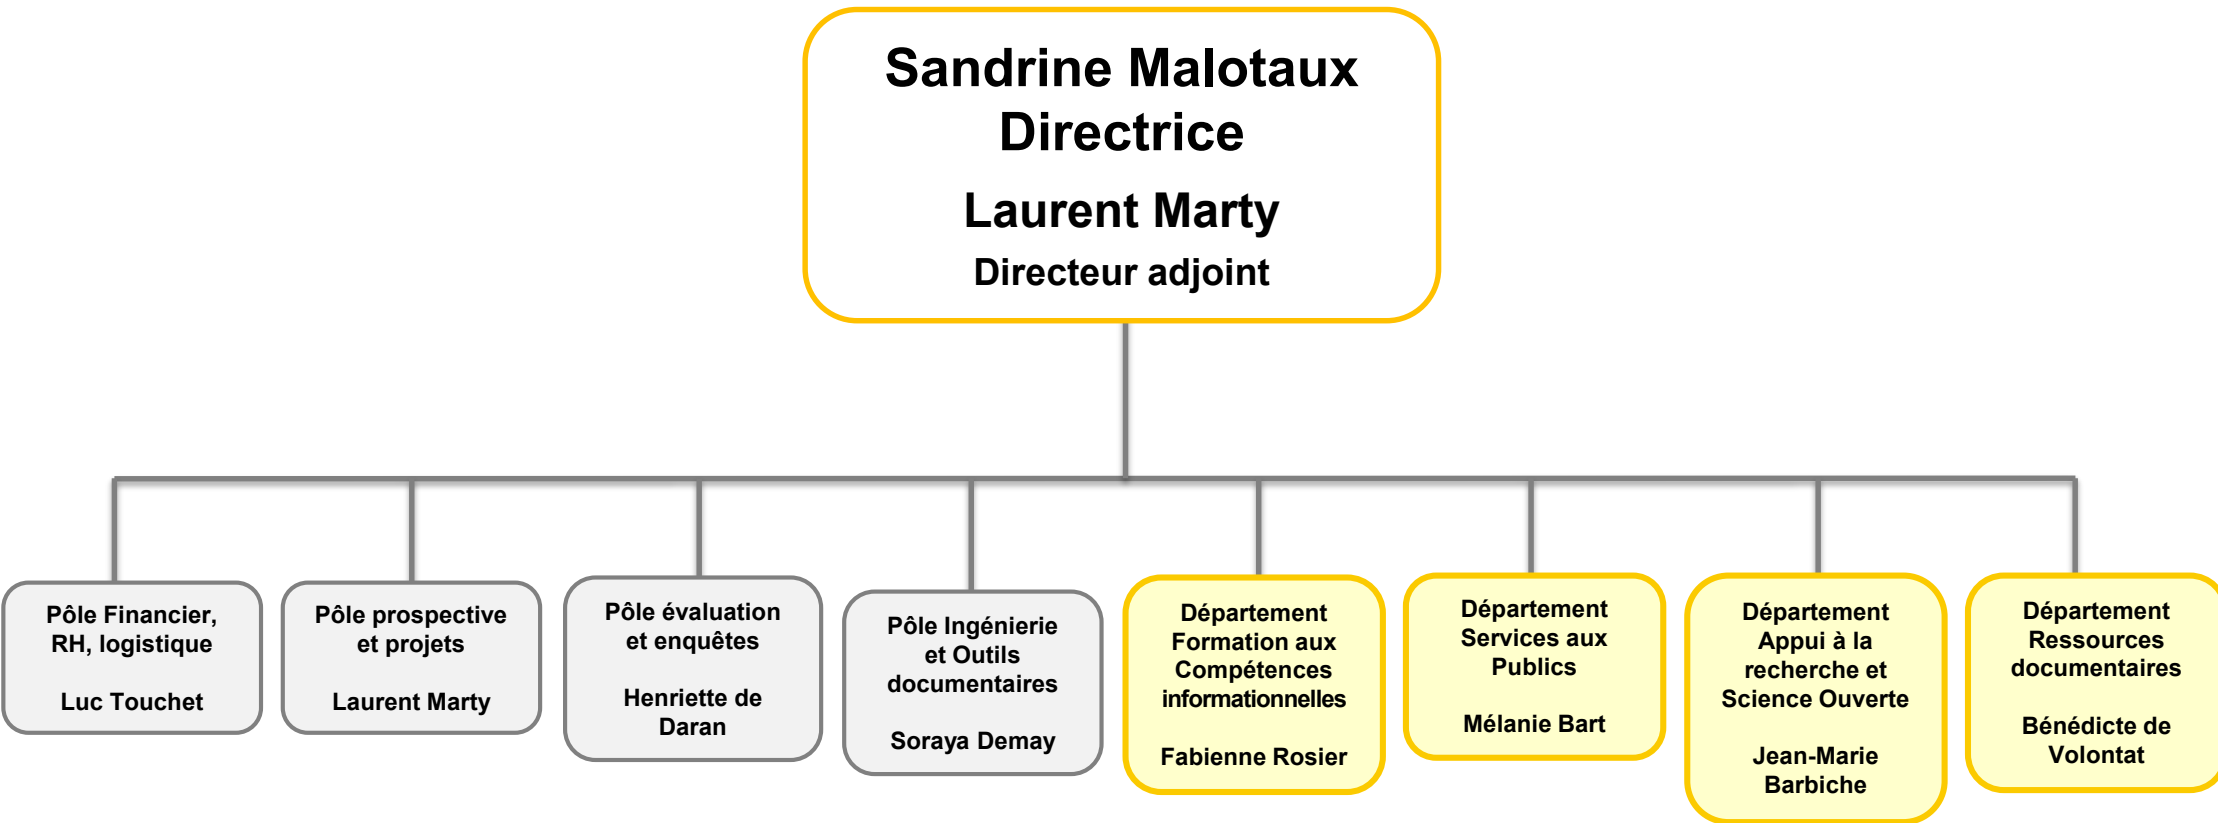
Sandrine Malotaux
Directrice

Laurent Marty
Directeur adjoint

Pôle Financier, RH, logistique

Luc Touchet

Pôle prospective et projets

Laurent Marty

Pôle évaluation et enquêtes

Henriette de Daran

Pôle Ingénierie et Outils documentaires

Soraya Demay

Département Formation aux Compétences informationnelles

Fabienne Rosier

Département Services aux Publics

Mélanie Bart

Département Appui à la recherche et Science Ouverte

Jean-Marie Barbiche

Département Ressources documentaires

Bénédicte de Volontat